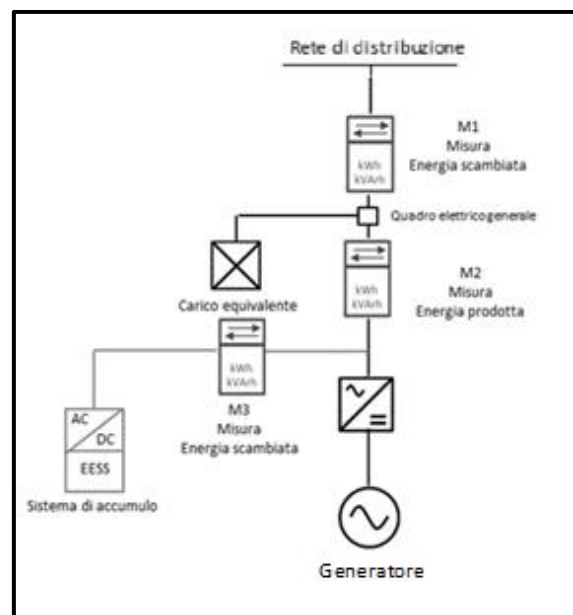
Rete di distribuzione

kWh
kVArh

M1
Misura
Energia scambiata

Quadro elettrico generale

kWh
kVArh

M2
Misura
Energia prodotta

Carico equivalente

kWh
kVArh

M3
Misura
Energia scambiata

AC
DC
EESS

Sistema di accumulo

Generatore